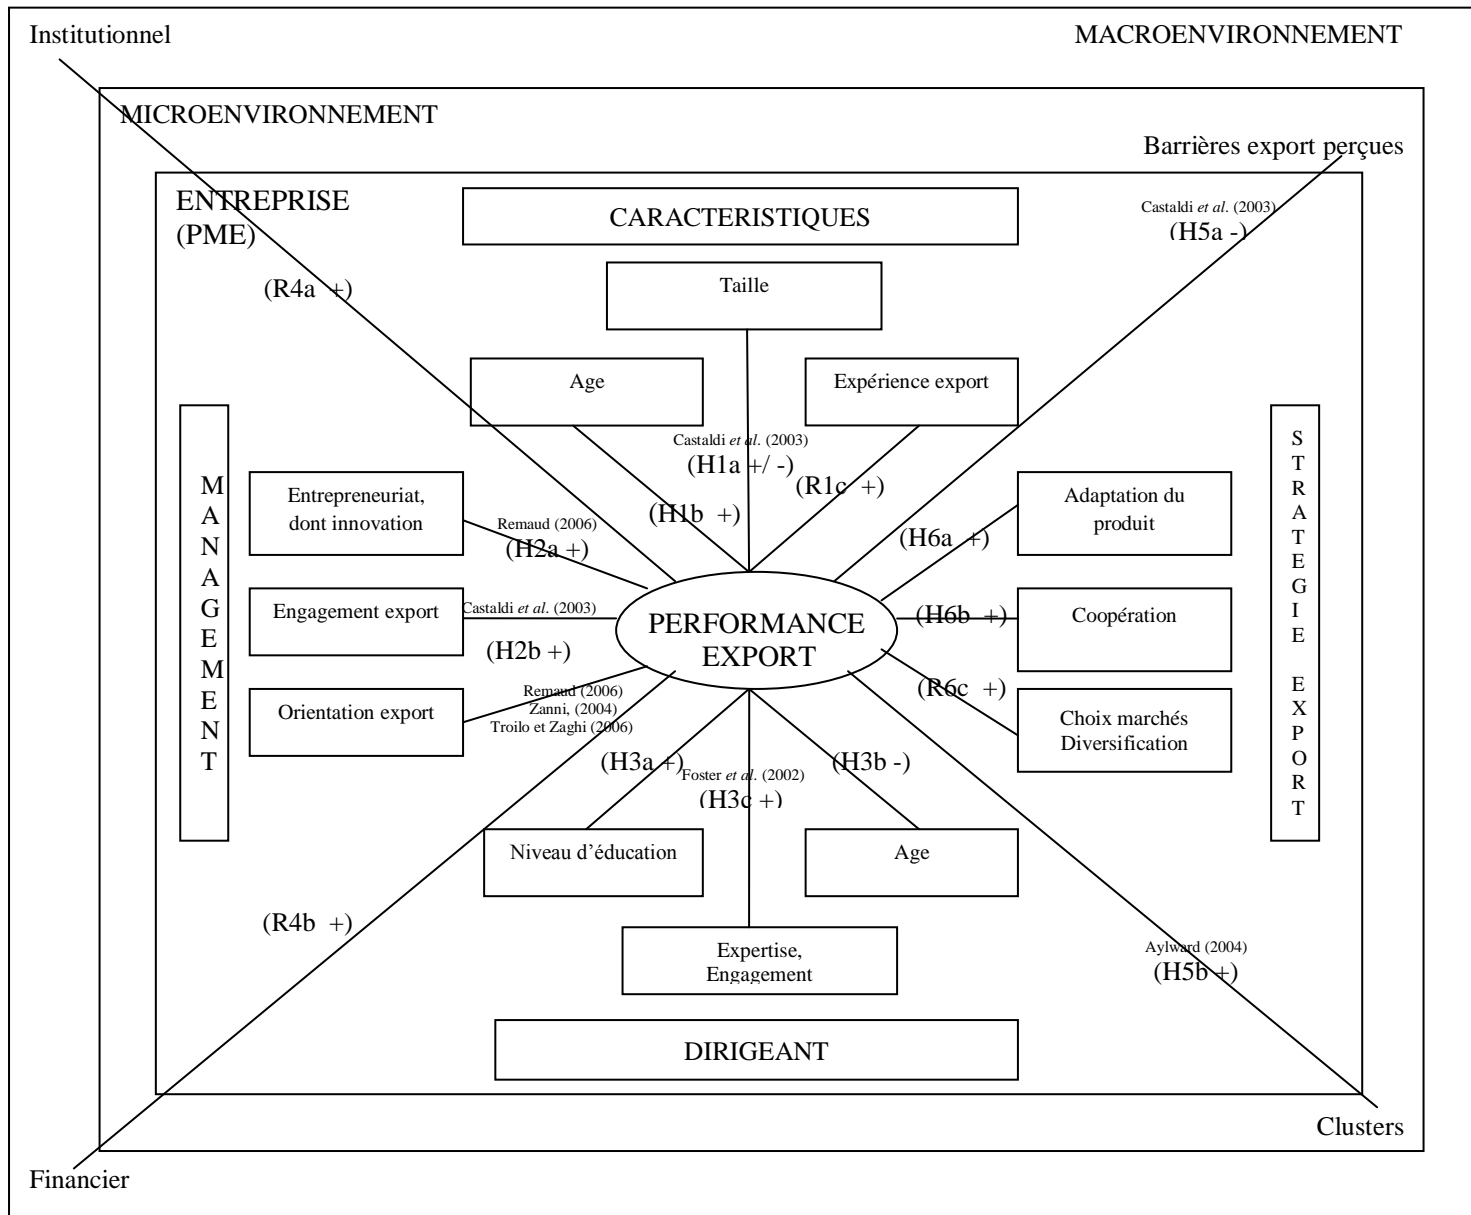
Institutionnel

MACROENVIRONNEMENT

MICROENVIRONNEMENT

Barrières export perçues

ENTREPRISE (PME)

CARACTERISTIQUES

Castaldi *et al.* (2003)
(H5a -)

(R4a +)

Taille

Age

Expérience export

Castaldi *et al.* (2003)
(H1a +/ -)

(R1c +)

(H1b +)

M
A
N
A
G
E
M
E
N
T

Entrepreneuriat, dont innovation

Remaud (2006)
(H2a +)

Engagement export

Castaldi *et al.* (2003)

(H2b +)

Orientation export

Remaud (2006)
Zanni, (2004)
Troilo et Zaghi (2006)

PERFORMANCE EXPORT

Adaptation du produit

(H6a +)

(H6b +)

Coopération

(R6c +)

Choix marchés Diversification

S
T
R
A
T
E
G
I
E

E
X
P
O
R
T

(H3a +)

Foster *et al.* (2002)
(H3c +)

(H3b -)

Niveau d'éducation

Age

(R4b +)

Expertise, Engagement

Aylward (2004)
(H5b +)

DIRIGEANT

Clusters

Financier